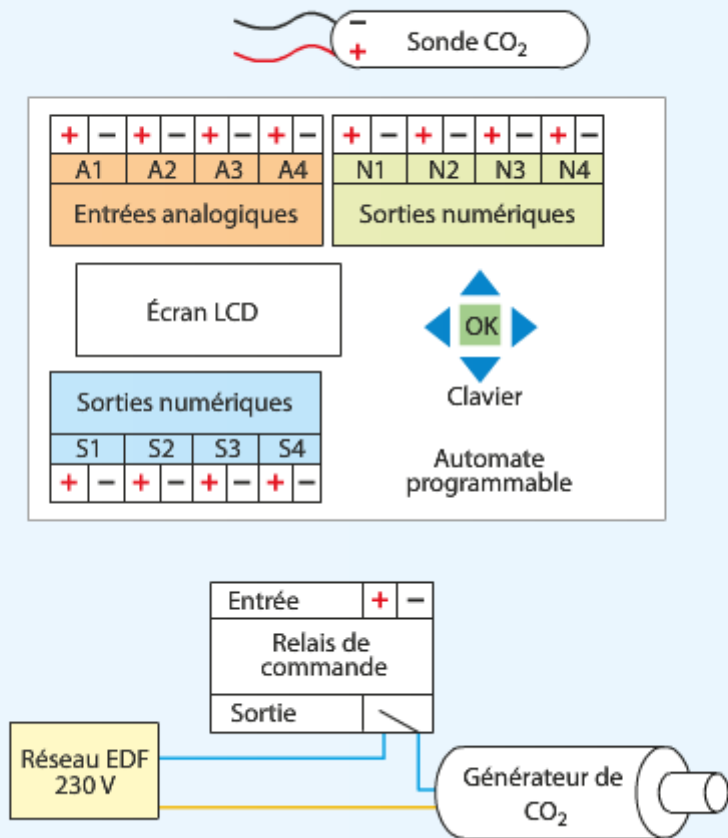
−
+
Sonde $CO_2$

| + | − | + | − | + | − | + | − |
|---|---|---|---|---|---|---|---|
| A1 | | A2 | | A3 | | A4 | |

Entrées analogiques

| + | − | + | − | + | − | + | − |
|---|---|---|---|---|---|---|---|
| N1 | | N2 | | N3 | | N4 | |

Sorties numériques

Écran LCD

OK

Clavier

Sorties numériques

| S1 | | S2 | | S3 | | S4 | |
|---|---|---|---|---|---|---|---|
| + | − | + | − | + | − | + | − |

Automate programmable

Entrée + −

Relais de commande

Sortie

Réseau EDF 230 V

Générateur de $CO_2$